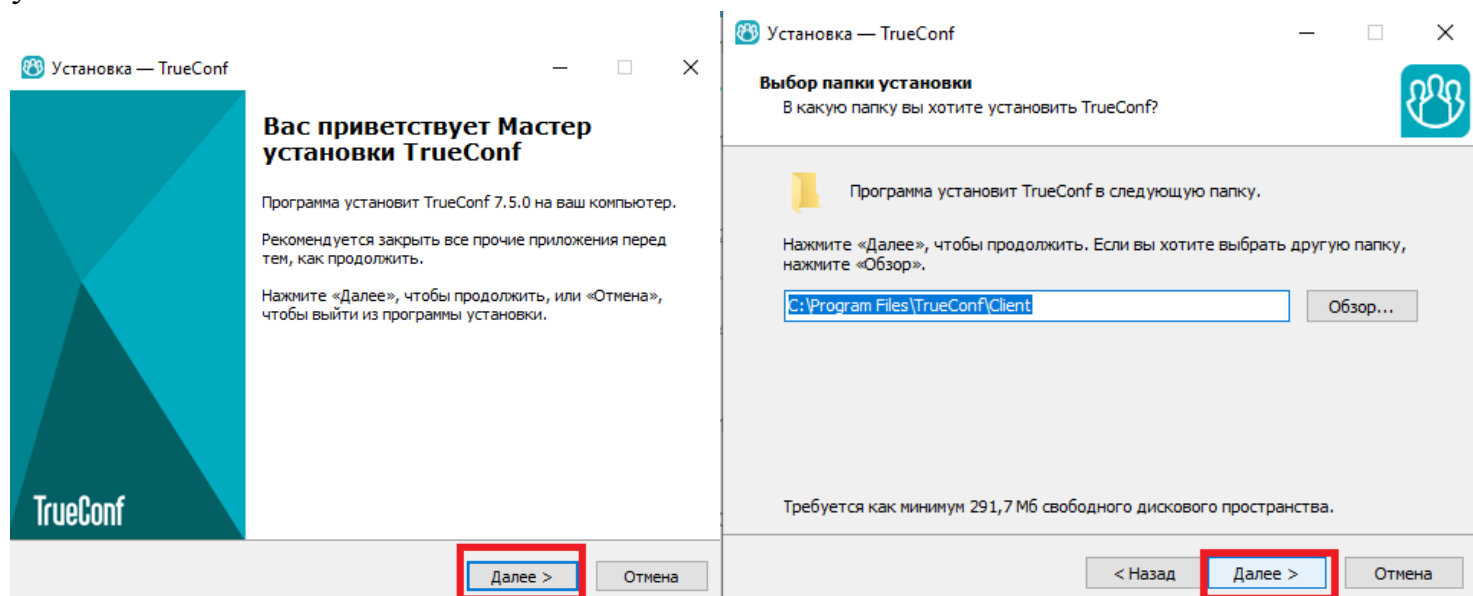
Установка — TrueConf

Вас приветствует Мастер установки TrueConf

Программа установит TrueConf 7.5.0 на ваш компьютер.

Рекомендуется закрыть все прочие приложения перед тем, как продолжить.

Нажмите «Далее», чтобы продолжить, или «Отмена», чтобы выйти из программы установки.

TrueConf

Далее >
Отмена

Установка — TrueConf

Выбор папки установки
В какую папку вы хотите установить TrueConf?

Программа установит TrueConf в следующую папку.

Нажмите «Далее», чтобы продолжить. Если вы хотите выбрать другую папку, нажмите «Обзор».

C:\Program Files\TrueConf\Client
Обзор...

Требуется как минимум 291,7 Мб свободного дискового пространства.

< Назад
Далее >
Отмена